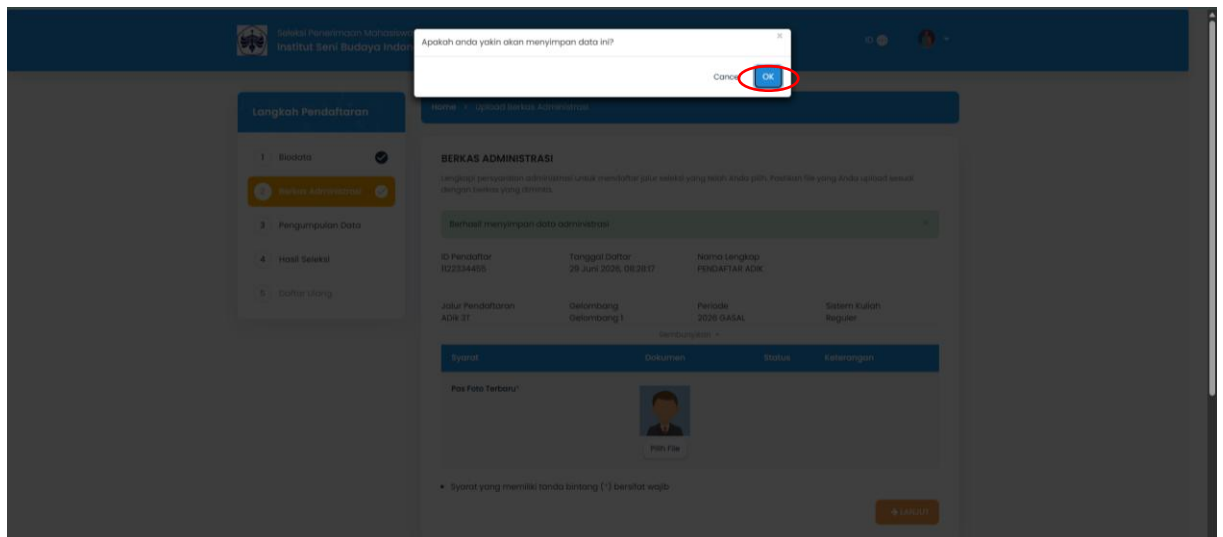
Seleksi Penerimaan Mahasiswa
Institut Seni Budaya Indon

Apakah anda yakin akan menyimpan data ini?

×

Cancel

OK

Langkah Pendaftaran

1 Biodata

2 Berkas Administrasi

3 Pengumpulan Data

4 Hasil Seleksi

5 Daftar Ulang

Home > Upload Berkas Administrasi

BERKAS ADMINISTRASI

Lengkapi persyaratan administrasi untuk mendaftar jalur seleksi yang telah anda pilih. Pastikan file yang Anda upload sesuai dengan berkas yang diminta.

Berhasil menyimpan data administrasi

×

ID Pendaftar
022334455

Tanggal Daftar
29 Juni 2026, 09:28:17

Nama Lengkap
PENDAFTAR ADIK

Jalur Pendaftaran
ADIK 3T

Gelombang
Gelombang 1

Periode
2026 GASAL

Sistem Kuliah
Reguler

Sembunyikan

| Syarat | Dokumen | Status | Keterangan |
|---|---|---|---|
| Pas Foto Terbaru* | Pilih File | | |

• Syarat yang memiliki tanda bintang (*) bersifat wajib

Lanjut